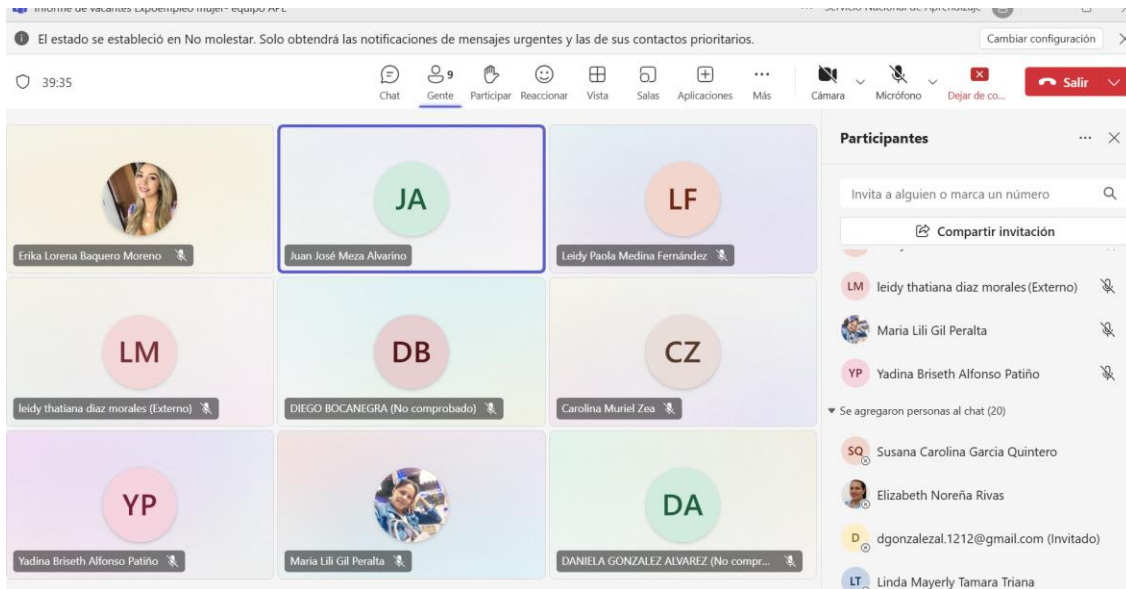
Informe de vacantes Expoempleo mujer- equipo APE

Servicio Nacional de Aprendizaje

El estado se estableció en No molestar. Solo obtendrá las notificaciones de mensajes urgentes y las de sus contactos prioritarios.

Cambiar configuración

39:35

Chat

9
Gente

Participar

Reaccionar

Vista

Salas

Aplicaciones

Más

Cámara

Micrófono

Dejar de co...

Salir

Erika Lorena Baquero Moreno

JA
Juan José Meza Alvarino

LF
Leidy Paola Medina Fernández

LM
leidy thatiana diaz morales (Externo)

DB
DIEGO BOCANEGRA (No comprobado)

CZ
Carolina Muriel Zea

YP
Yadina Briseth Alfonso Patiño

Maria Lili Gil Peralta

DA
DANIELA GONZALEZ ALVAREZ (No compr...

Participantes

Invita a alguien o marca un número

Compartir invitación

LM leidy thatiana diaz morales (Externo)

Maria Lili Gil Peralta

YP Yadina Briseth Alfonso Patiño

Se agregaron personas al chat (20)

SQ Susana Carolina Garcia Quintero

Elizabeth Noreña Rivas

D dgonzalezal.1212@gmail.com (Invitado)

LT Linda Mayerly Tamara Triana